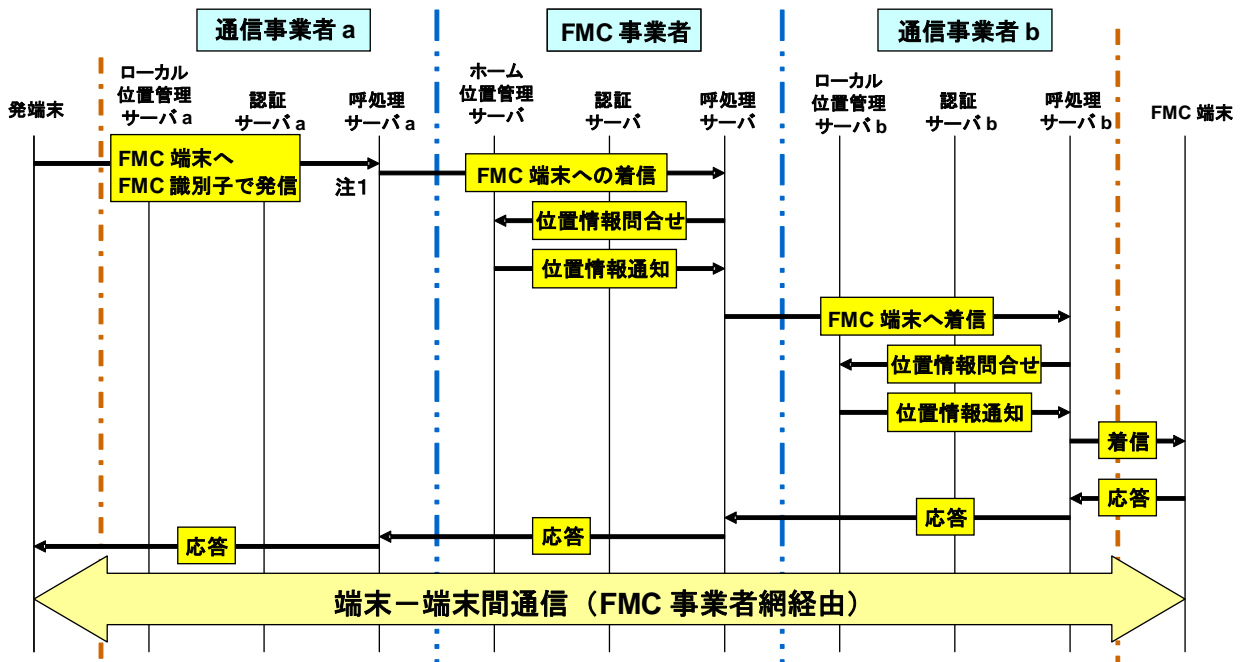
通信事業者 a

FMC 事業者

通信事業者 b

発端末

ローカル位置管理サーバ a

認証サーバ a

呼処理サーバ a

ホーム位置管理サーバ

認証サーバ

呼処理サーバ

ローカル位置管理サーバ b

認証サーバ b

呼処理サーバ b

FMC 端末

FMC 端末へ FMC 識別子で発信

注1

FMC 端末への着信

位置情報問合せ

位置情報通知

FMC 端末へ着信

位置情報問合せ

位置情報通知

着信

応答

応答

応答

応答

端末ー端末間通信（FMC 事業者網経由）